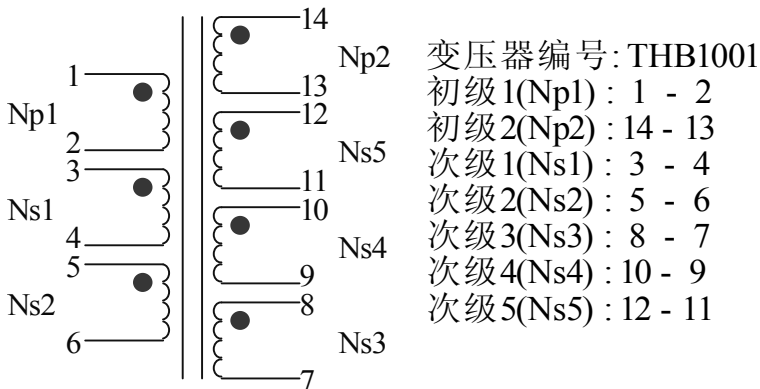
1
Np1
2
3
Ns1
4
5
Ns2
6

14
Np2
13
12
Ns5
11
10
Ns4
9
8
Ns3
7

变压器编号: THB1001
初级1(Np1) : 1 - 2
初级2(Np2) : 14 - 13
次级1(Ns1) : 3 - 4
次级2(Ns2) : 5 - 6
次级3(Ns3) : 8 - 7
次级4(Ns4) : 10 - 9
次级5(Ns5) : 12 - 11